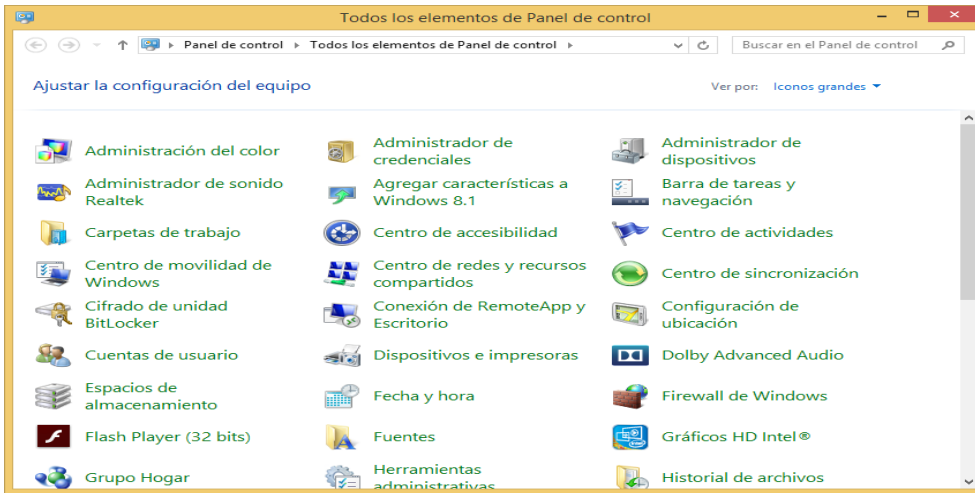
Todos los elementos de Panel de control

Panel de control ▸ Todos los elementos de Panel de control ▸

Buscar en el Panel de control

Ajustar la configuración del equipo

Ver por: Iconos grandes

Administración del color
Administrador de credenciales
Administrador de dispositivos
Administrador de sonido Realtek
Agregar características a Windows 8.1
Barra de tareas y navegación
Carpetas de trabajo
Centro de accesibilidad
Centro de actividades
Centro de movilidad de Windows
Centro de redes y recursos compartidos
Centro de sincronización
Cifrado de unidad BitLocker
Conexión de RemoteApp y Escritorio
Configuración de ubicación
Cuentas de usuario
Dispositivos e impresoras
Dolby Advanced Audio
Espacios de almacenamiento
Fecha y hora
Firewall de Windows
Flash Player (32 bits)
Fuentes
Gráficos HD Intel®
Grupo Hogar
Herramientas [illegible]
Historial de archivos